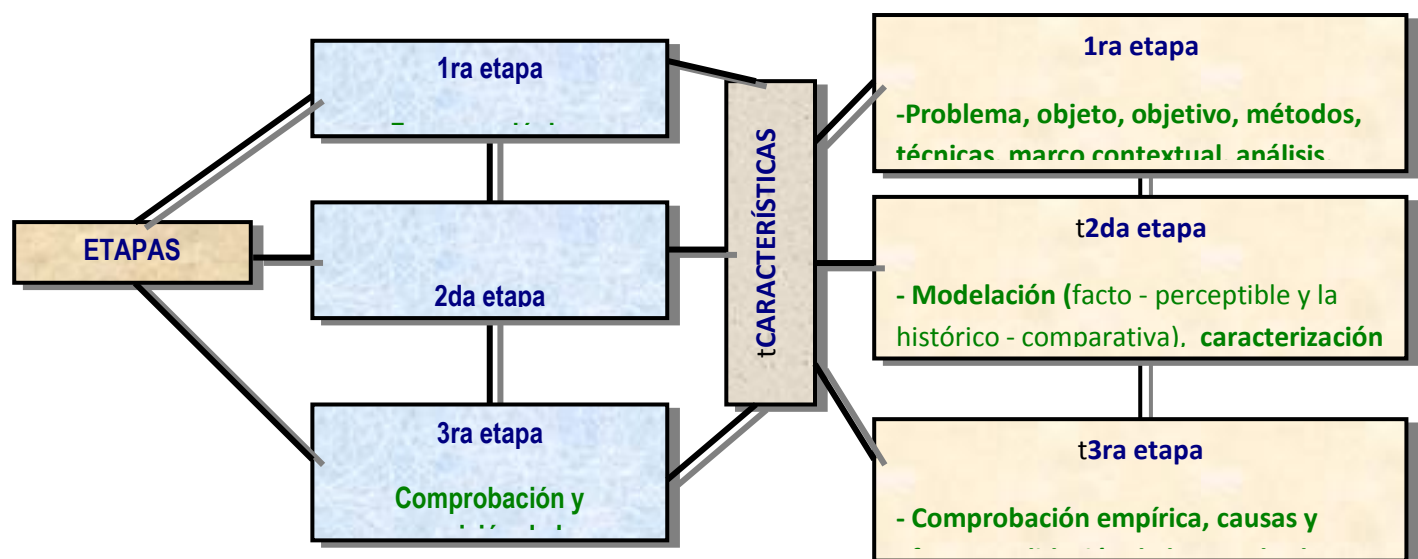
ETAPAS

1ra etapa

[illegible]

2da etapa

3ra etapa

Comprobación y

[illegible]

tCARACTERÍSTICAS

1ra etapa

-Problema, objeto, objetivo, métodos, técnicas, marco contextual, análisis

t2da etapa

- Modelación (facto - perceptible y la histórico - comparativa), caracterización

t3ra etapa

- Comprobación empírica, causas y

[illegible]